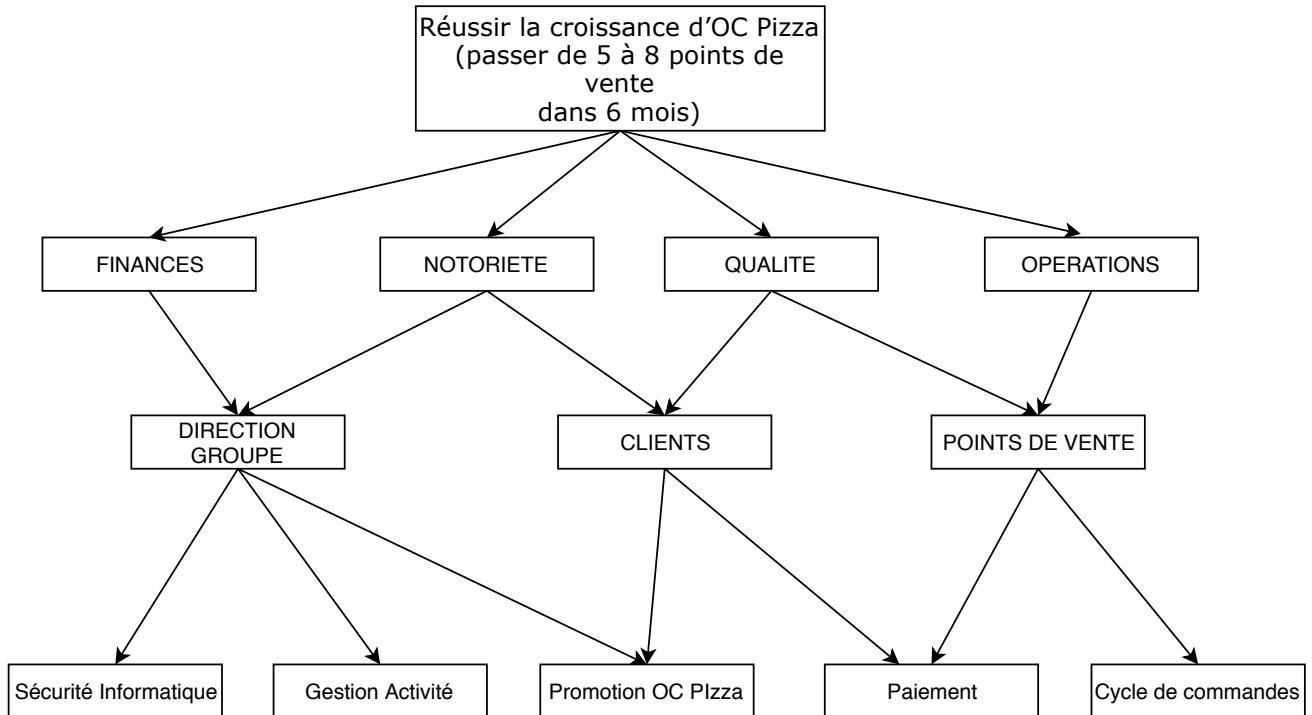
Réussir la croissance d'OC Pizza (passer de 5 à 8 points de vente dans 6 mois)

FINANCES

NOTORIETE

QUALITE

OPERATIONS

DIRECTION GROUPE

CLIENTS

POINTS DE VENTE

Sécurité Informatique

Gestion Activité

Promotion OC PIzza

Paiement

Cycle de commandes